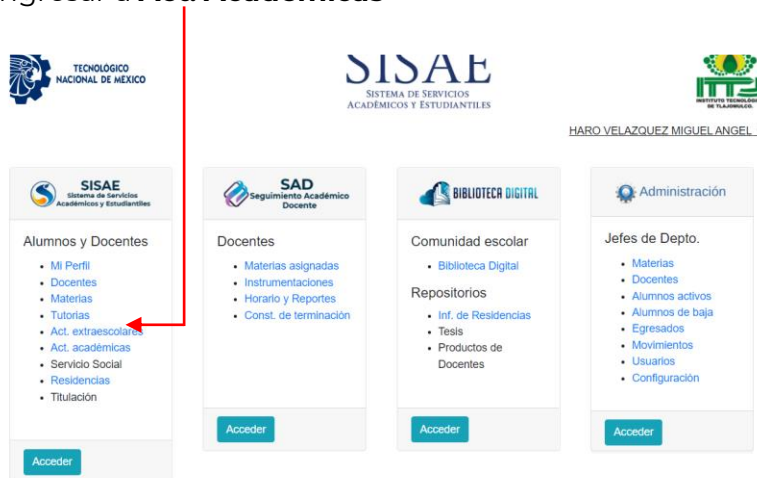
ngresar a Act. Académicas

TECNOLÓGICO NACIONAL DE MÉXICO

SISAE
SISTEMA DE SERVICIOS ACADÉMICOS Y ESTUDIANTILES

INSTITUTO TECNOLÓGICO DE TLAJOMULCO

HARO VELAZQUEZ MIGUEL ANGEL

SISAE
Sistema de Servicios Académicos y Estudiantiles

Alumnos y Docentes
- Mi Perfil
- Docentes
- Materias
- Tutorias
- Act. extraescolares
- Act. académicas
- Servicio Social
- Residencias
- Titulación

Acceder

SAD
Seguimiento Académico Docente

Docentes
- Materias asignadas
- Instrumentaciones
- Horario y Reportes
- Const. de terminación

Acceder

BIBLIOTECA DIGITAL

Comunidad escolar
- Biblioteca Digital

Repositorios
- Inf. de Residencias
- Tesis
- Productos de Docentes

Acceder

Administración

Jefes de Depto.
- Materias
- Docentes
- Alumnos activos
- Alumnos de baja
- Egresados
- Movimientos
- Usuarios
- Configuración

Acceder